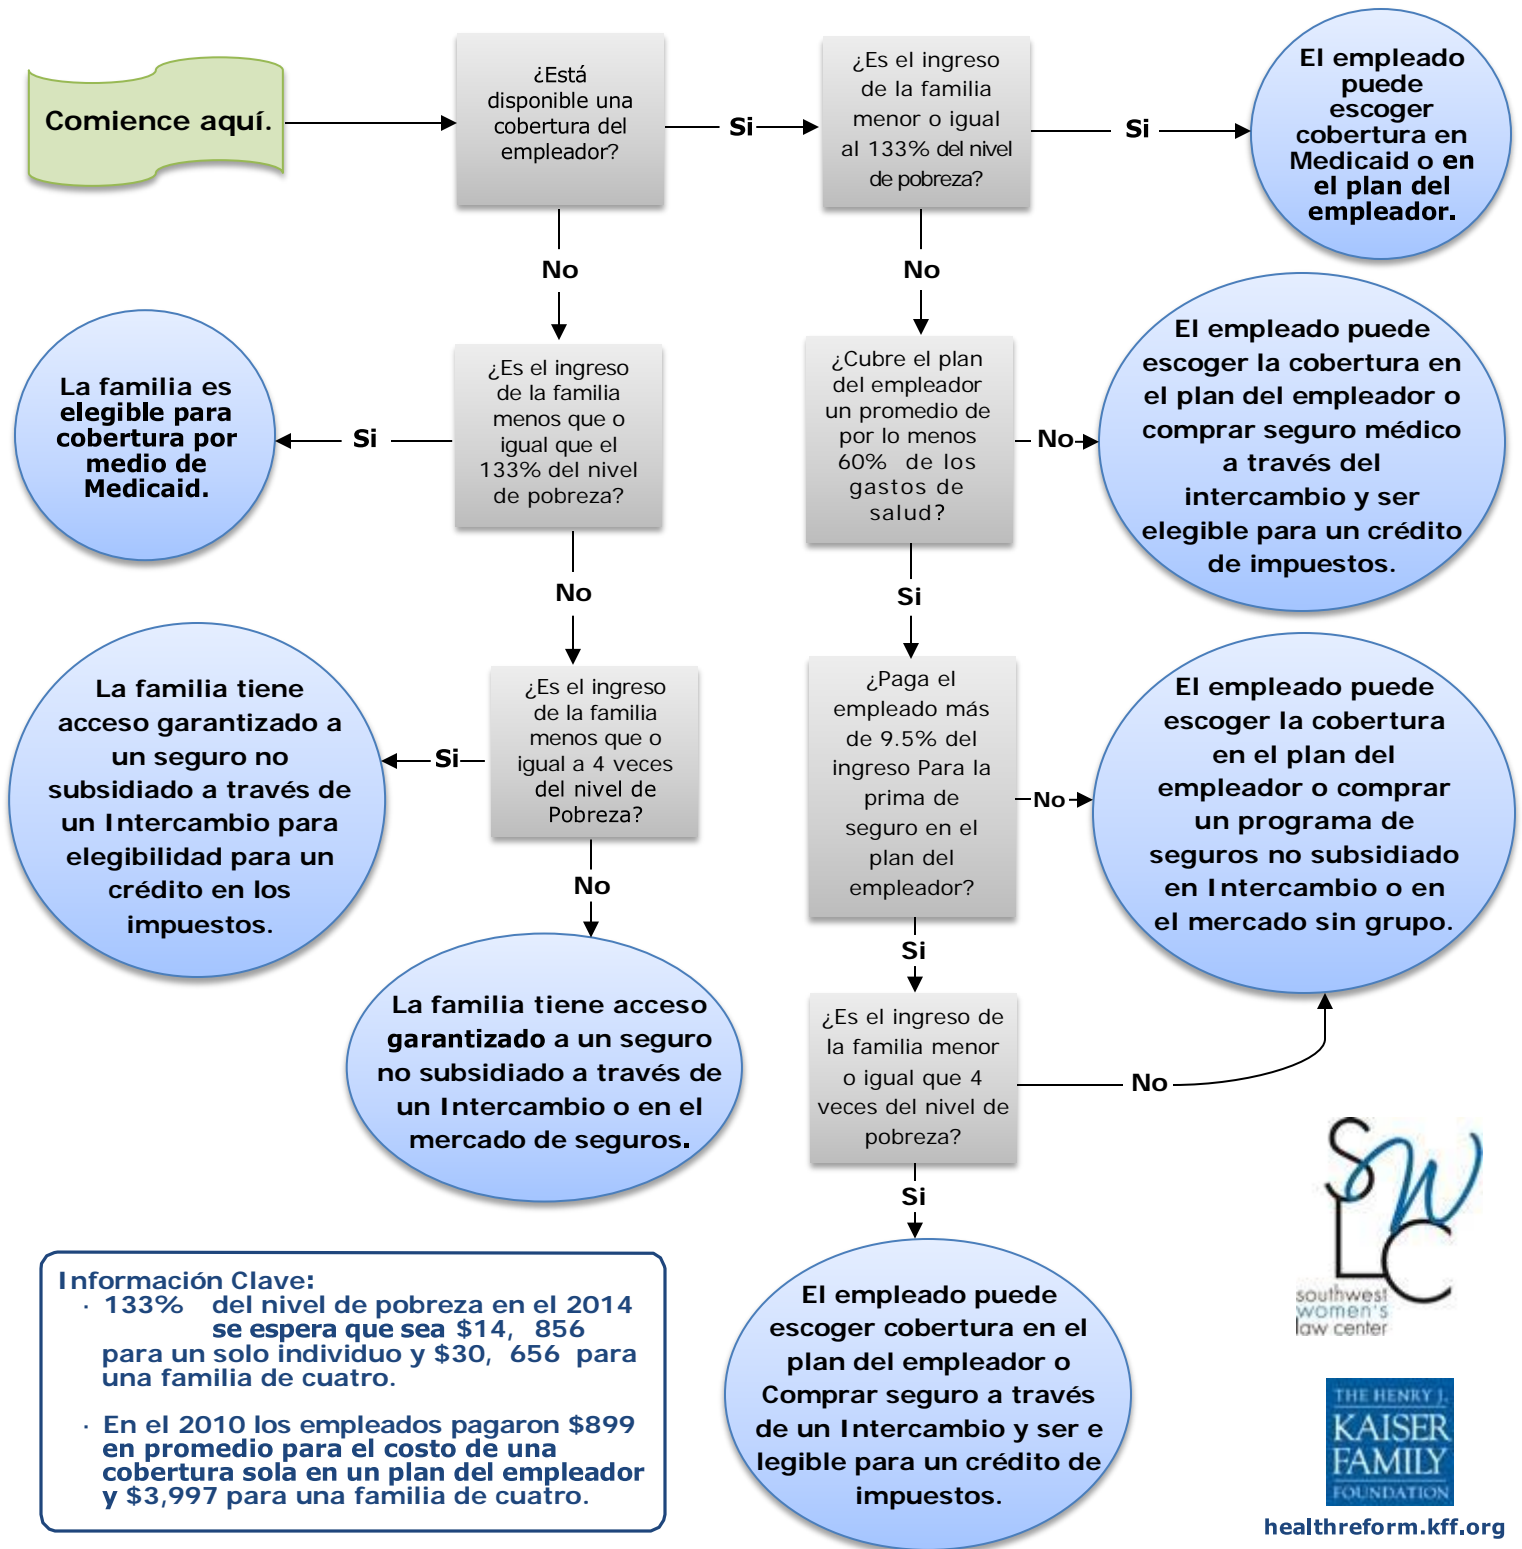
Comience aquí.

¿Está disponible una cobertura del empleador?

Si

¿Es el ingreso de la familia menor o igual al 133% del nivel de pobreza?

Si

El empleado puede escoger cobertura en Medicaid o en el plan del empleador.

No

No

La familia es elegible para cobertura por medio de Medicaid.

Si

¿Es el ingreso de la familia menos que o igual que el 133% del nivel de pobreza?

¿Cubre el plan del empleador un promedio de por lo menos 60% de los gastos de salud?

No

El empleado puede escoger la cobertura en el plan del empleador o comprar seguro médico a través del intercambio y ser elegible para un crédito de impuestos.

No

Si

La familia tiene acceso garantizado a un seguro no subsidiado a través de un Intercambio para elegibilidad para un crédito en los impuestos.

Si

¿Es el ingreso de la familia menos que o igual a 4 veces del nivel de Pobreza?

¿Paga el empleado más de 9.5% del ingreso Para la prima de seguro en el plan del empleador?

No

El empleado puede escoger la cobertura en el plan del empleador o comprar un programa de seguros no subsidiado en Intercambio o en el mercado sin grupo.

No

La familia tiene acceso garantizado a un seguro no subsidiado a través de un Intercambio o en el mercado de seguros.

Si

¿Es el ingreso de la familia menor o igual que 4 veces del nivel de pobreza?

No

Si

Información Clave:
· 133% del nivel de pobreza en el 2014 se espera que sea $14, 856 para un solo individuo y $30, 656 para una familia de cuatro.

· En el 2010 los empleados pagaron $899 en promedio para el costo de una cobertura sola en un plan del empleador y $3,997 para una familia de cuatro.

El empleado puede escoger cobertura en el plan del empleador o Comprar seguro a través de un Intercambio y ser e legible para un crédito de impuestos.

SWLC
southwest women's law center

THE HENRY J. KAISER FAMILY FOUNDATION

healthreform.kff.org